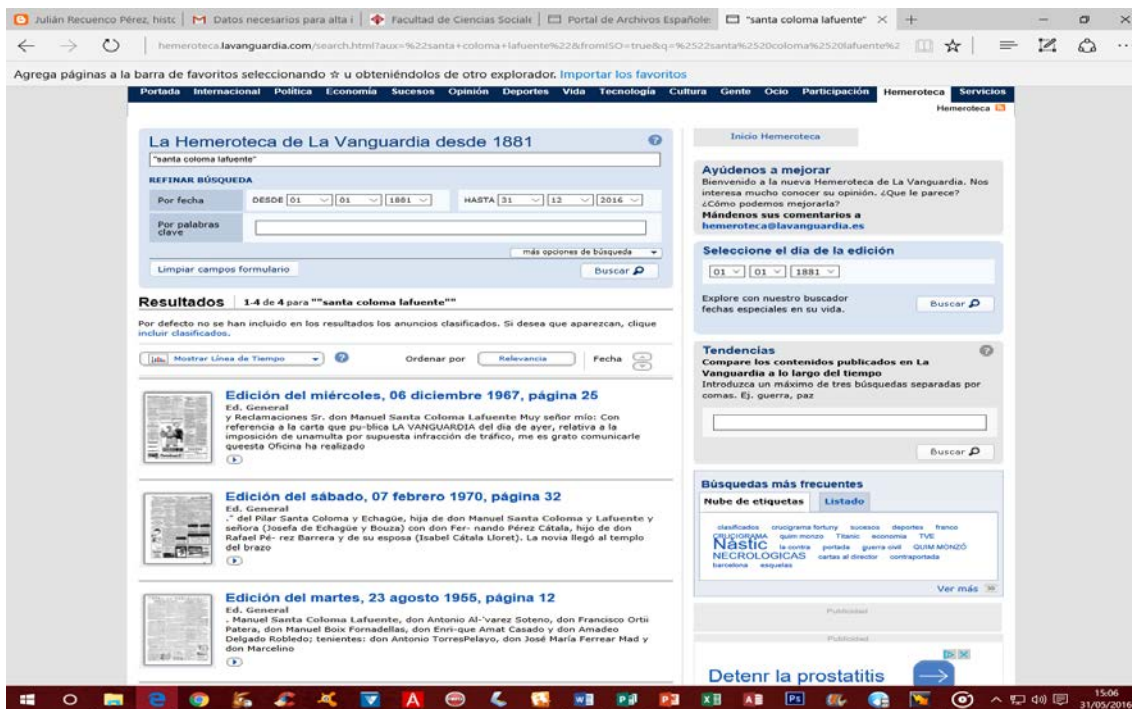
Julián Recuenco Pérez, histc | Datos necesarios para alta i | Facultad de Ciencias Sociale | Portal de Archivos Españole | "santa coloma lafuente" ×

hemeroteca.lavanguardia.com/search.html?aux=%22santa+coloma+lafuente%22&fromISO=true&q=%2522santa%2520coloma%2520lafuente%2

Agrega páginas a la barra de favoritos seleccionando ☆ u obteniéndolos de otro explorador. Importar los favoritos

Portada Internacional Política Economía Sucesos Opinión Deportes Vida Tecnología Cultura Gente Ocio Participación Hemeroteca Servicios

Hemeroteca

La Hemeroteca de La Vanguardia desde 1881

"santa coloma lafuente"

REFINAR BÚSQUEDA

Por fecha DESDE 01 01 1881 HASTA 31 12 2016

Por palabras clave

más opciones de búsqueda

Limpiar campos formulario

Buscar

Resultados 1-4 de 4 para ""santa coloma lafuente""

Por defecto no se han incluido en los resultados los anuncios clasificados. Si desea que aparezcan, clique incluir clasificados.

Mostrar Línea de Tiempo

Ordenar por Relevancia Fecha

Edición del miércoles, 06 diciembre 1967, página 25

Ed. General

y Reclamaciones Sr. don Manuel Santa Coloma Lafuente Muy señor mío: Con referencia a la carta que pu-blica LA VANGUARDIA del día de ayer, relativa a la imposición de unamulta por supuesta infracción de tráfico, me es grato comunicarle queesta Oficina ha realizado

Edición del sábado, 07 febrero 1970, página 32

Ed. General

." del Pilar Santa Coloma y Echagüe, hija de don Manuel Santa Coloma y Lafuente y señora (Josefa de Echagüe y Bouza) con don Fer- nando Pérez Cátala, hijo de don Rafael Pé- rez Barrera y de su esposa (Isabel Cátala Lloret). La novia llegó al templo del brazo

Edición del martes, 23 agosto 1955, página 12

Ed. General

. Manuel Santa Coloma Lafuente, don Antonio Al-'varez Soteno, don Francisco Ortii Patera, don Manuel Boix Fornadellas, don Enri-que Amat Casado y don Amadeo Delgado Robledo; tenientes: don Antonio TorresPelayo, don José María Ferrear Mad y don Marcelino

Inicio Hemeroteca

Ayúdenos a mejorar

Bienvenido a la nueva Hemeroteca de La Vanguardia. Nos interesa mucho conocer su opinión. ¿Que le parece? ¿Cómo podemos mejorarla?

Mándenos sus comentarios a hemeroteca@lavanguardia.es

Seleccione el día de la edición

01 01 1881

Explore con nuestro buscador fechas especiales en su vida.

Buscar

Tendencias

Compare los contenidos publicados en La Vanguardia a lo largo del tiempo

Introduzca un máximo de tres búsquedas separadas por comas. Ej. guerra, paz

Buscar

Búsquedas más frecuentes

Nube de etiquetas Listado

clasificados crucigrama fortuny sucesos deportes franco CRUCIGRAMA quim monzo Titanic economia TVE Nastic la contra portada guerra civil QUIM MONZÓ NECROLOGICAS cartas al director contraportada barcelona esquelas

Ver más

Publicidad

Publicidad

Detenr la prostatitis

15:06
31/05/2016